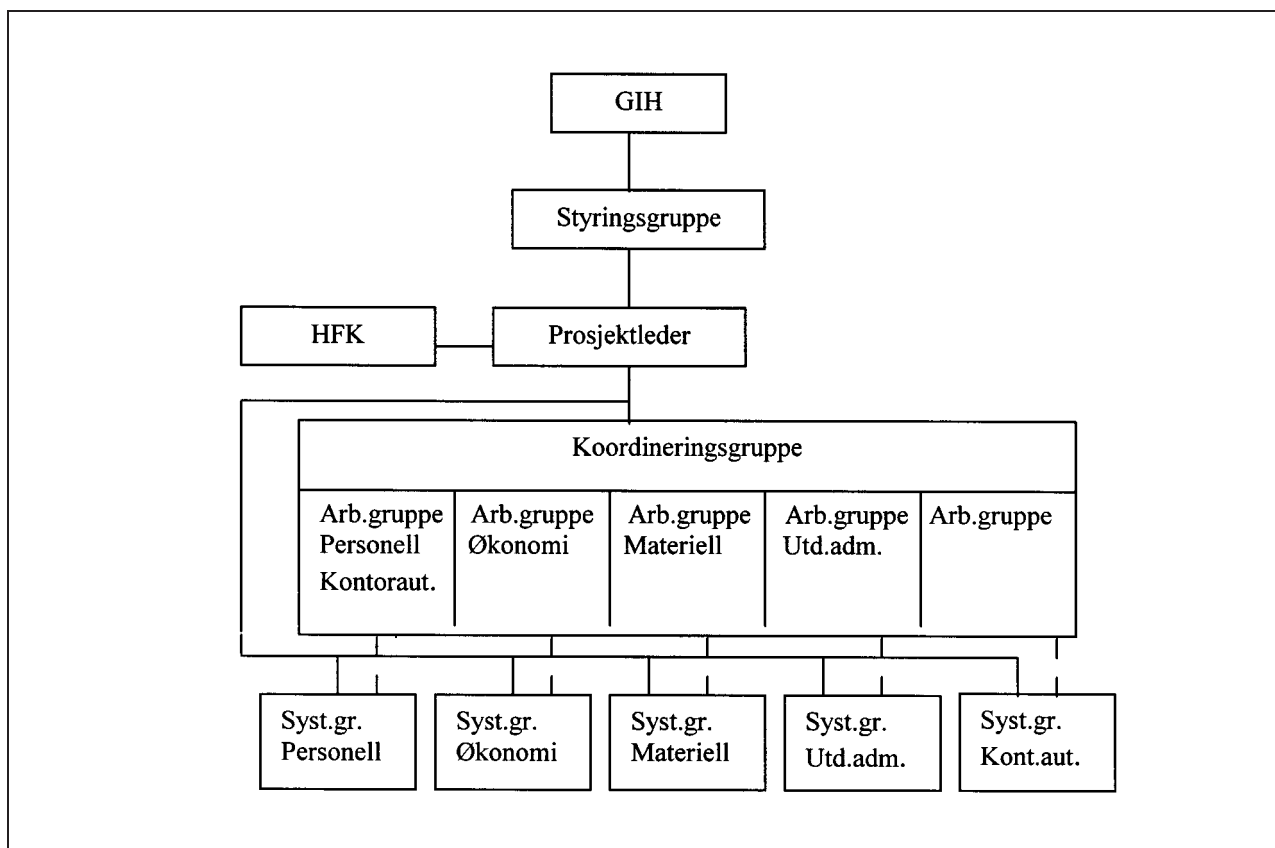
GIH

Styringsgruppe

HFK

Prosjektleder

Koordineringsgruppe

Arb.gruppe Personell Kontoraut.

Arb.gruppe Økonomi

Arb.gruppe Materiell

Arb.gruppe Utd.adm.

Arb.gruppe

Syst.gr. Personell

Syst.gr. Økonomi

Syst.gr. Materiell

Syst.gr. Utd.adm.

Syst.gr. Kont.aut.